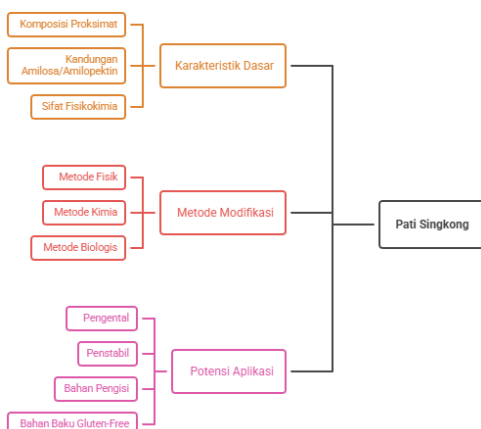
Komposisi Proksimat

Kandungan Amilosa/Amilopektin

Sifat Fisikokimia

Karakteristik Dasar

Metode Fisik

Metode Kimia

Metode Biologis

Metode Modifikasi

Pati Singkong

Pengental

Penstabil

Bahan Pengisi

Bahan Baku Gluten-Free

Potensi Aplikasi